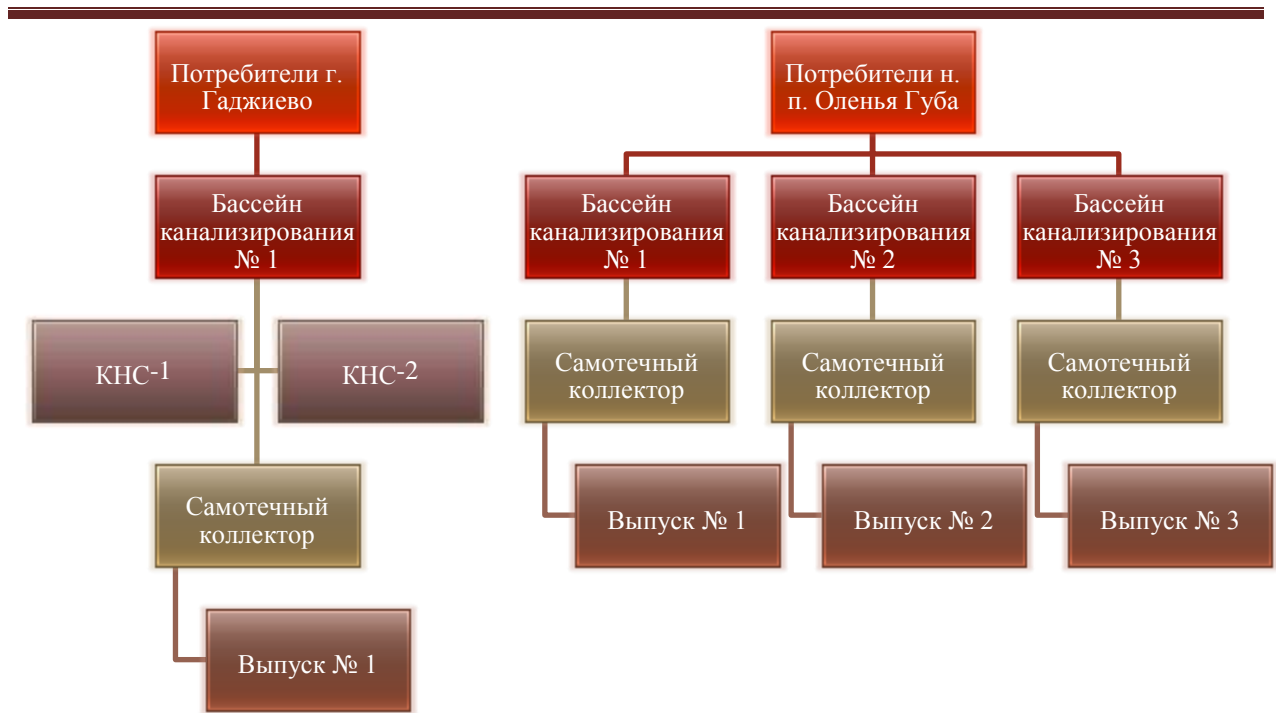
Потребители г. Гаджиево

Бассейн канализирования № 1

КНС-1

КНС-2

Самотечный коллектор

Выпуск № 1

Потребители н. п. Оленья Губа

Бассейн канализирования № 1

Бассейн канализирования № 2

Бассейн канализирования № 3

Самотечный коллектор

Самотечный коллектор

Самотечный коллектор

Выпуск № 1

Выпуск № 2

Выпуск № 3